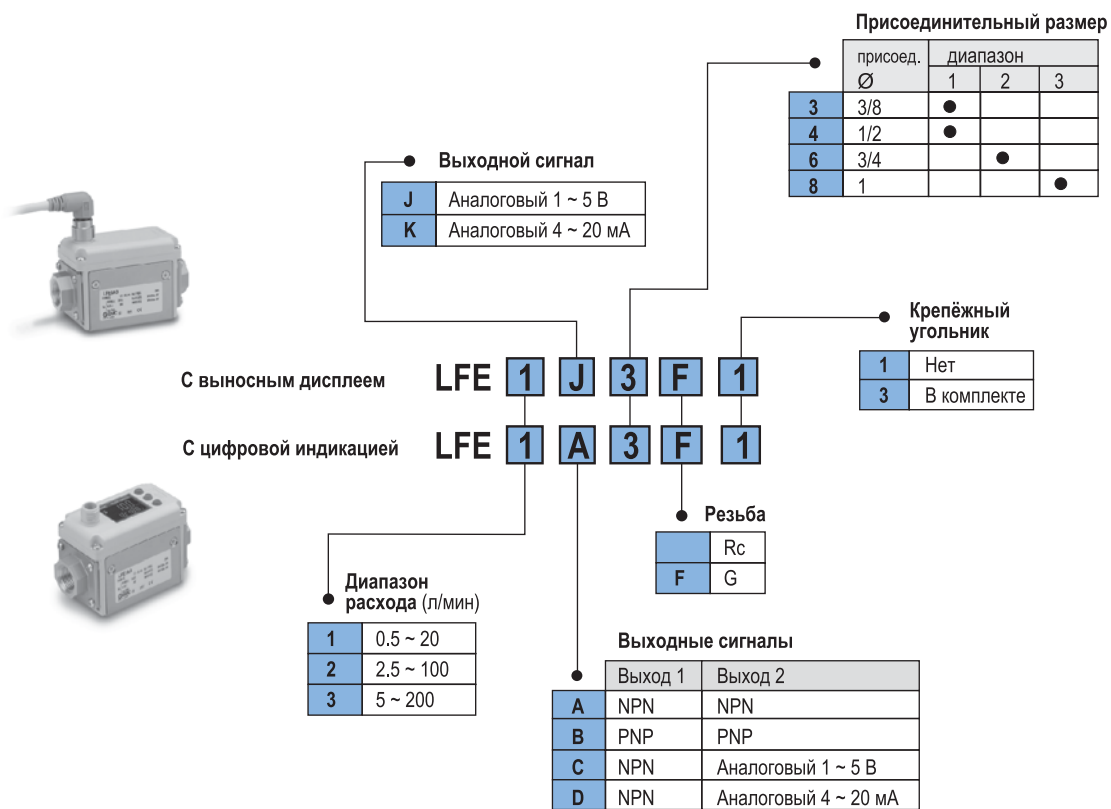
Присоединительный размер

| | присоед. Ø | диапазон 1 | 2 | 3 |
|---|---|---|---|---|
| 3 | 3/8 | ● | | |
| 4 | 1/2 | ● | | |
| 6 | 3/4 | | ● | |
| 8 | 1 | | | ● |

Выходной сигнал

| J | Аналоговый 1 ~ 5 В |
|---|---|
| K | Аналоговый 4 ~ 20 мА |

Крепёжный угольник

| 1 | Нет |
|---|---|
| 3 | В комплекте |

С выносным дисплеем LFE 1 J 3 F 1

С цифровой индикацией LFE 1 A 3 F 1

Резьба

| | Rc |
|---|---|
| F | G |

Диапазон расхода (л/мин)

| 1 | 0.5 ~ 20 |
|---|---|
| 2 | 2.5 ~ 100 |
| 3 | 5 ~ 200 |

Выходные сигналы

| | Выход 1 | Выход 2 |
|---|---|---|
| A | NPN | NPN |
| B | PNP | PNP |
| C | NPN | Аналоговый 1 ~ 5 В |
| D | NPN | Аналоговый 4 ~ 20 мА |